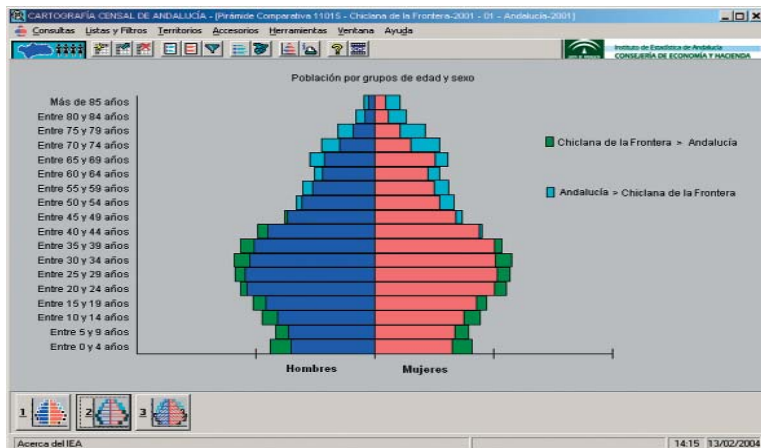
CARTOGRAFÍA CENSAL DE ANDALUCÍA - [Pirámide Comparativa 11015 - Chiclana de la Frontera-2001 - 01 - Andalucía-2001]

Consultas Listas y Filtros Territorios Accesorios Herramientas Ventana Ayuda

Instituto de Estadística de Andalucía
CONSEJERÍA DE ECONOMÍA Y HACIENDA

Población por grupos de edad y sexo

Más de 85 años
Entre 80 y 84 años
Entre 75 y 79 años
Entre 70 y 74 años
Entre 65 y 69 años
Entre 60 y 64 años
Entre 55 y 59 años
Entre 50 y 54 años
Entre 45 y 49 años
Entre 40 y 44 años
Entre 35 y 39 años
Entre 30 y 34 años
Entre 25 y 29 años
Entre 20 y 24 años
Entre 15 y 19 años
Entre 10 y 14 años
Entre 5 y 9 años
Entre 0 y 4 años

Chiclana de la Frontera > Andalucía

Andalucía > Chiclana de la Frontera

Hombres
Mujeres

1 2 3

Acerca del IEA
14:15 13/02/2004